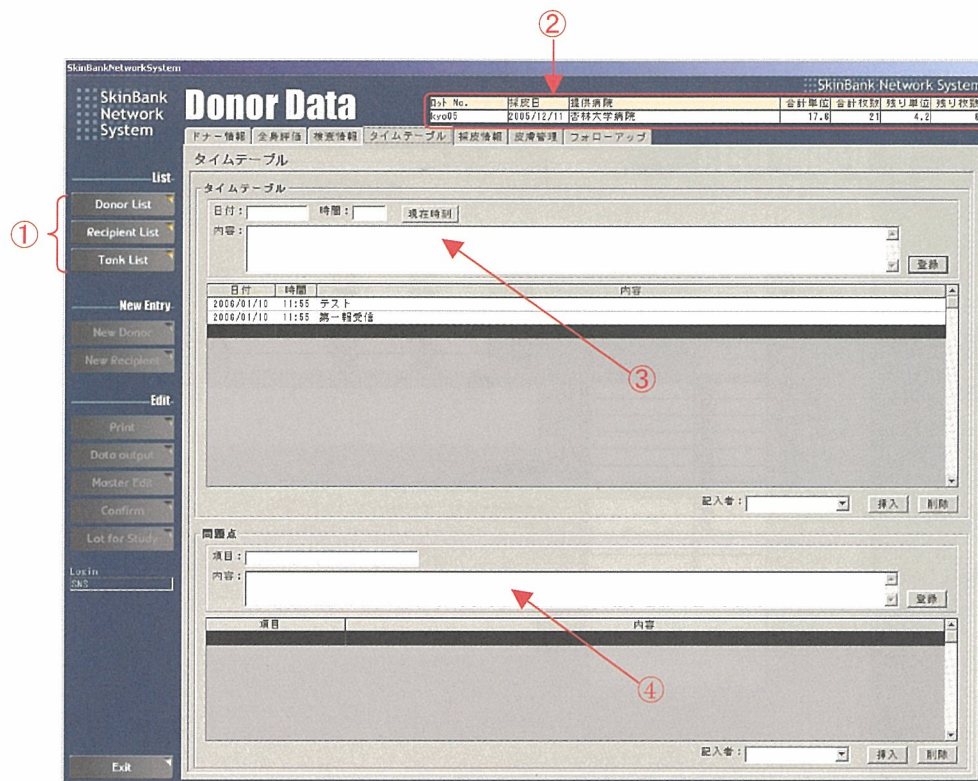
②

SkinBankNetworkSystem

SkinBank Network System

Donor Data

SkinBank Network System

| ロット No. | 採皮日 | 提供病院 | 合計単位 | 合計枚数 | 残り単位 | 残り枚数 |
|---|---|---|---|---|---|---|
| kyo05 | 2005/12/11 | 杏林大学病院 | 17.6 | 21 | 4.2 | 6 |

ドナー情報 全身評価 検査情報 タイムテーブル 採皮情報 皮膚管理 フォローアップ

タイムテーブル

List

①

Donor List

Recipient List

Tank List

New Entry

New Donor

New Recipient

Edit

Print

Data output

Master Edit

Confirm

Lot for Study

Login
SNS

Exit

タイムテーブル

日付： 時間： 現在時刻

内容：

登録

| 日付 | 時間 | 内容 |
|---|---|---|
| 2006/01/10 | 11:55 | テスト |
| 2006/01/10 | 11:55 | 第一報受信 |

③

記入者： 挿入 削除

問題点

項目：

内容：

登録

| 項目 | 内容 |
|---|---|

④

記入者： 挿入 削除